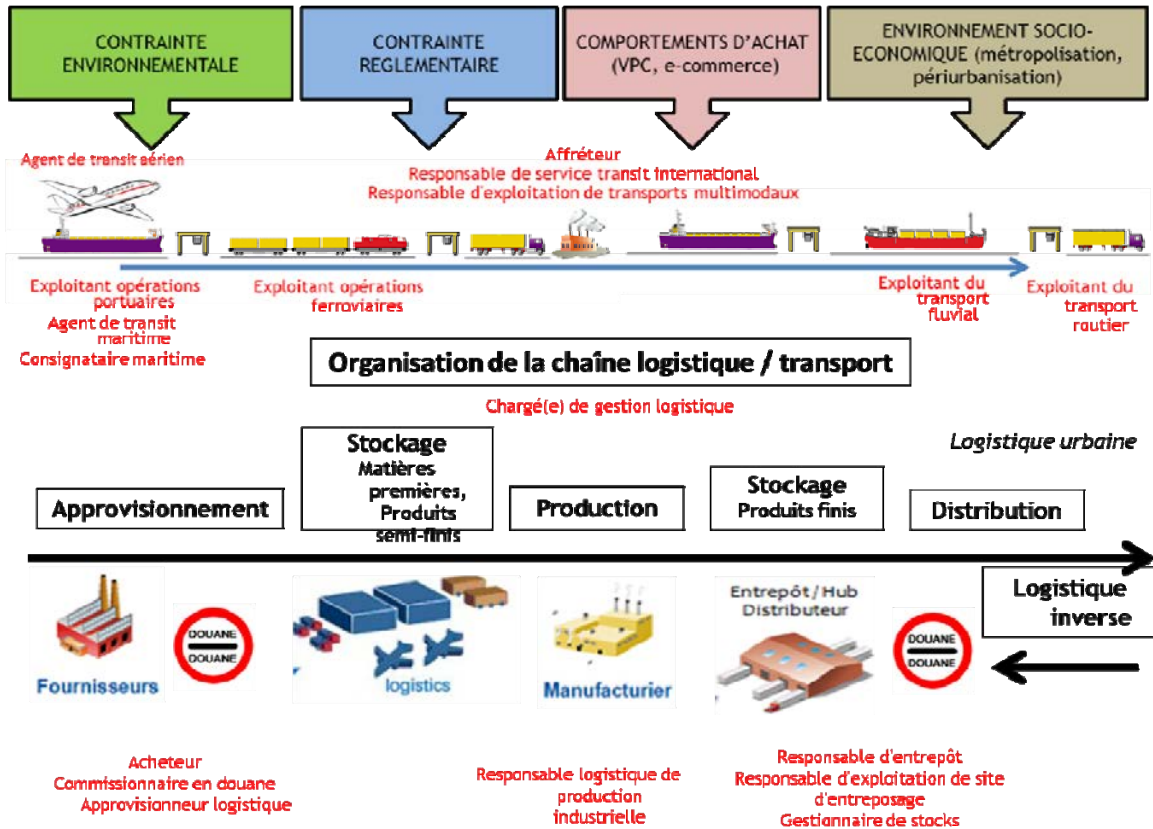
CONTRAINTE ENVIRONNEMENTALE

CONTRAINTE REGLEMENTAIRE

COMPORTEMENTS D'ACHAT (VPC, e-commerce)

ENVIRONNEMENT SOCIO-ECONOMIQUE (métropolisation, périurbanisation)

Agent de transit aérien

Affréteur
Responsable de service transit international
Responsable d'exploitation de transports multimodaux

Exploitant opérations portuaires
Agent de transit maritime
Consignataire maritime

Exploitant opérations ferroviaires

Exploitant du transport fluvial

Exploitant du transport routier

Organisation de la chaîne logistique / transport

Chargé(e) de gestion logistique

Logistique urbaine

Approvisionnement

Stockage
Matières premières, Produits semi-finis

Production

Stockage
Produits finis

Distribution

Logistique inverse

DOUANE
DOUANE

Fournisseurs

logistics

Manufacturier

Entrepôt / Hub Distributeur

DOUANE
DOUANE

Acheteur
Commissionnaire en douane
Approvisionneur logistique

Responsable logistique de production industrielle

Responsable d'entrepôt
Responsable d'exploitation de site d'entreposage
Gestionnaire de stocks